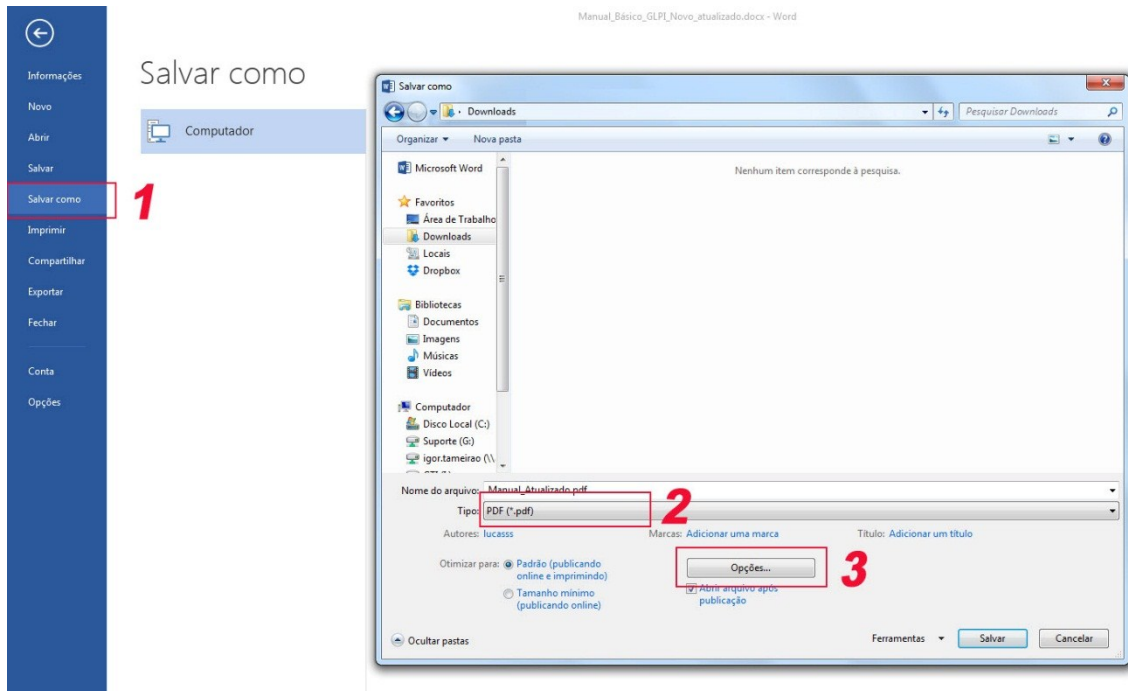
Manual_Básico_GLPI_Novo_atualizado.docx - Word

Informações
Novo
Abrir
Salvar
Salvar como
Imprimir
Compartilhar
Exportar
Fechar
Conta
Opções

1

Salvar como

Computador

Salvar como

Downloads

Pesquisar Downloads

Organizar ▾ Nova pasta

Microsoft Word

Favoritos
Área de Trabalho
Downloads
Locais
Dropbox

Bibliotecas
Documentos
Imagens
Músicas
Vídeos

Computador
Disco Local (C:)
Suporte (G:)
igor.tameirao (\\

Nenhum item corresponde à pesquisa.

Nome do arquivo: Manual_Atualizado.pdf
Tipo: PDF (*.pdf)

2

Autores: lucasss
Marcas: Adicionar uma marca
Título: Adicionar um título

Otimizar para: Padrão (publicando online e imprimindo)
Tamanho mínimo (publicando online)

Opções...

3

Abrir arquivo após publicação

Ocultar pastas

Ferramentas ▾
Salvar
Cancelar